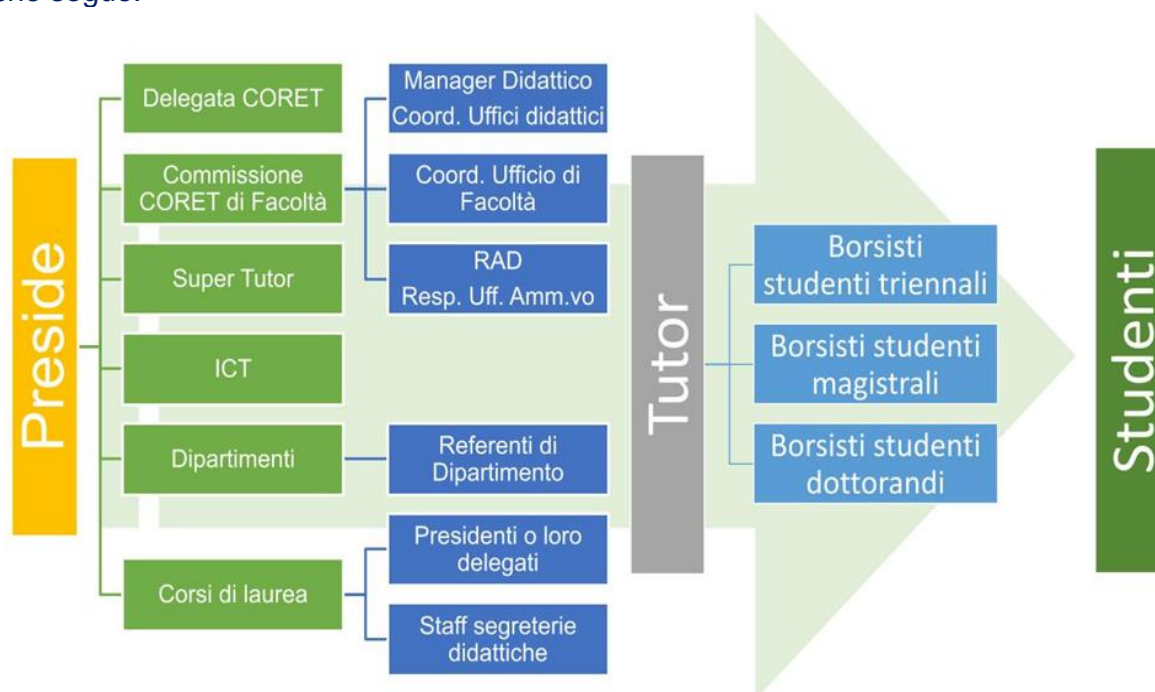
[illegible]

Preside

Delegata CORET

Commissione CORET di Facoltà

Super Tutor

ICT

Dipartimenti

Corsi di laurea

Manager Didattico Coord. Uffici didattici

Coord. Ufficio di Facoltà

RAD Resp. Uff. Amm.vo

Referenti di Dipartimento

Presidenti o loro delegati

Staff segreterie didattiche

Tutor

Borsisti studenti triennali

Borsisti studenti magistrali

Borsisti studenti dottorandi

Studenti